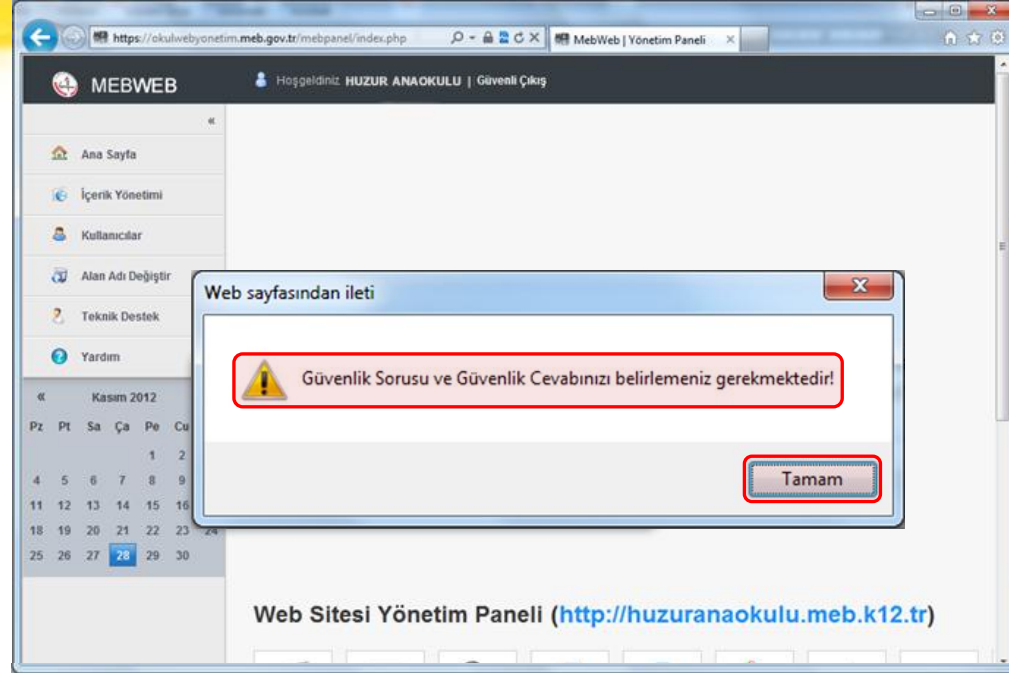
https://okulwebyonetim.meb.gov.tr/mebpanel/index.php

MebWeb | Yönetim Paneli

MEBWEB

Hoşgeldiniz HUZUR ANAOKULU | Güvenli Çıkış

«

Ana Sayfa

İçerik Yönetimi

Kullanıcılar

Alan Adı Değiştir

Teknik Destek

Yardım

« Kasım 2012

| Pz | Pt | Sa | Ça | Pe | Cu | |
|---|---|---|---|---|---|---|
| | | | | 1 | 2 | |
| 4 | 5 | 6 | 7 | 8 | 9 | |
| 11 | 12 | 13 | 14 | 15 | 16 | |
| 18 | 19 | 20 | 21 | 22 | 23 | 24 |
| 25 | 26 | 27 | 28 | 29 | 30 | |

Web sayfasından ileti

Güvenlik Sorusu ve Güvenlik Cevabınızı belirlemeniz gerekmektedir!

Tamam

Web Sitesi Yönetim Paneli (http://huzuranaokulu.meb.k12.tr)